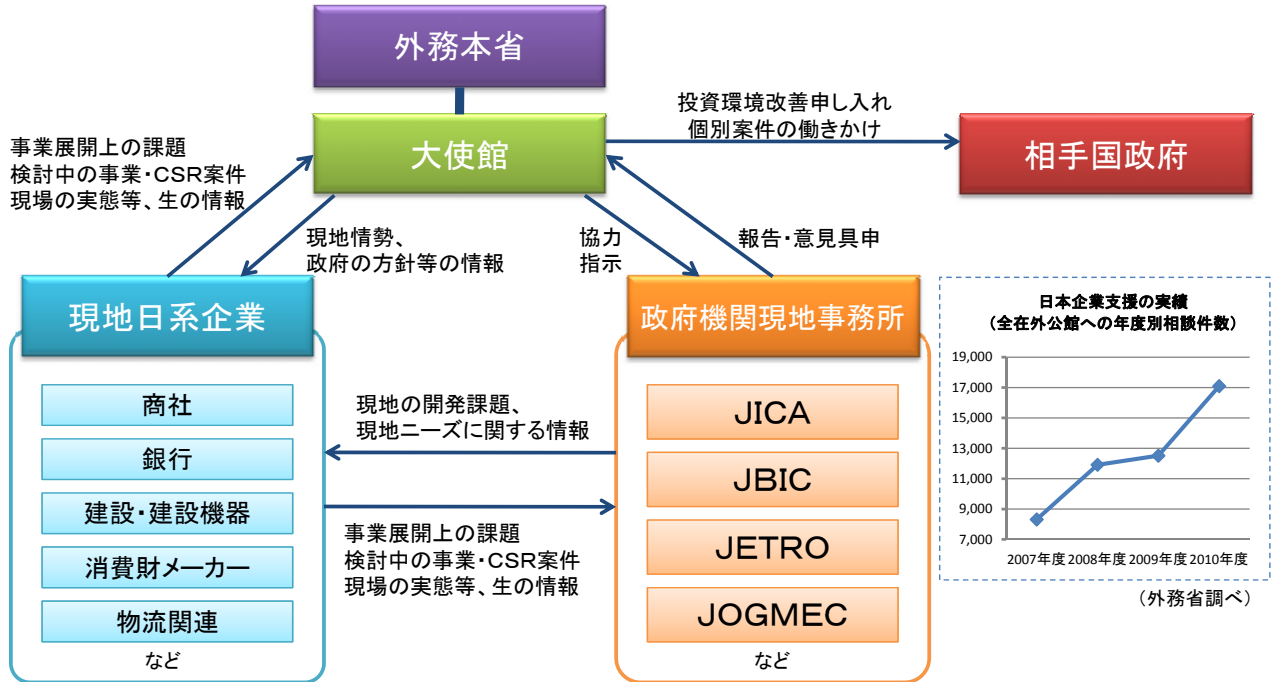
外務本省

事業展開上の課題
検討中の事業･CSR案件
現場の実態等、生の情報

大使館

投資環境改善申し入れ
個別案件の働きかけ

相手国政府

現地情勢、
政府の方針等の情報

協力
指示

報告･意見具申

現地日系企業

商社
銀行
建設･建設機器
消費財メーカー
物流関連
など

現地の開発課題、
現地ニーズに関する情報

事業展開上の課題
検討中の事業･CSR案件
現場の実態等、生の情報

政府機関現地事務所

JICA
JBIC
JETRO
JOGMEC
など

日本企業支援の実績
（全在外公館への年度別相談件数）

19,000
17,000
15,000
13,000
11,000
9,000
7,000

2007年度 2008年度 2009年度 2010年度

（外務省調べ）